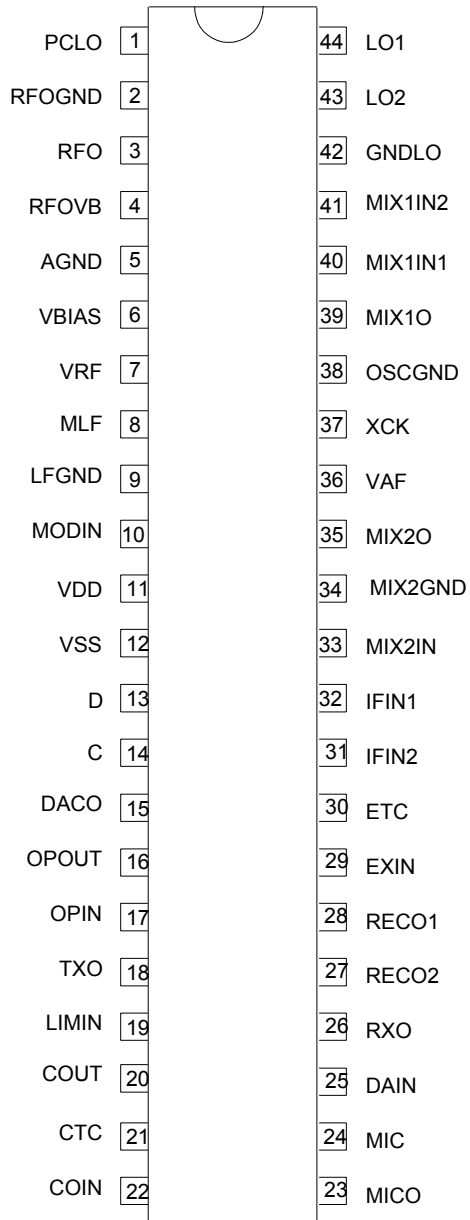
| Left pin name | Pin | Pin | Right pin name |
|---|---|---|---|
| PCLO | 1 | 44 | LO1 |
| RFOGND | 2 | 43 | LO2 |
| RFO | 3 | 42 | GNDLO |
| RFOVB | 4 | 41 | MIX1IN2 |
| AGND | 5 | 40 | MIX1IN1 |
| VBIAS | 6 | 39 | MIX1O |
| VRF | 7 | 38 | OSCGND |
| MLF | 8 | 37 | XCK |
| LFGND | 9 | 36 | VAF |
| MODIN | 10 | 35 | MIX2O |
| VDD | 11 | 34 | MIX2GND |
| VSS | 12 | 33 | MIX2IN |
| D | 13 | 32 | IFIN1 |
| C | 14 | 31 | IFIN2 |
| DACO | 15 | 30 | ETC |
| OPOUT | 16 | 29 | EXIN |
| OPIN | 17 | 28 | RECO1 |
| TXO | 18 | 27 | RECO2 |
| LIMIN | 19 | 26 | RXO |
| COUT | 20 | 25 | DAIN |
| CTC | 21 | 24 | MIC |
| COIN | 22 | 23 | MICO |